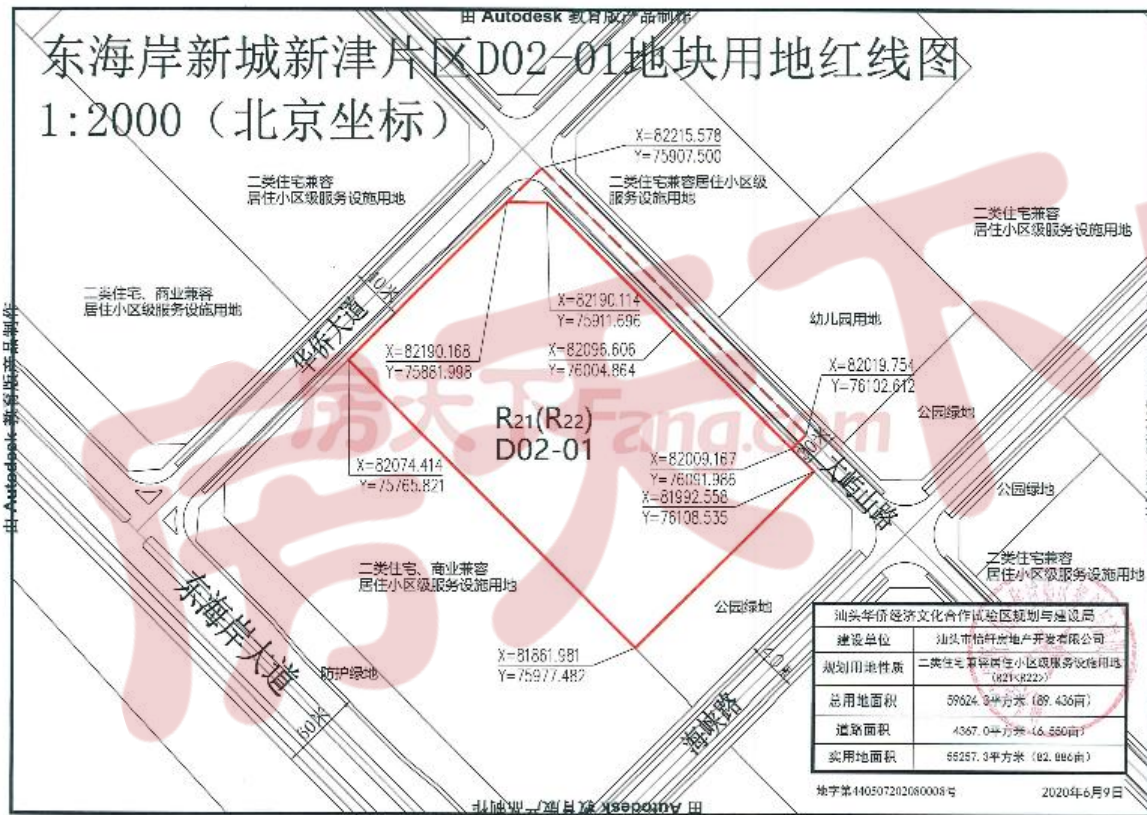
由 Autodesk 教育版产品制作

东海岸新城新津片区D02-01地块用地红线图

1:2000（北京坐标）

X=82215.578
Y=75907.500

二类住宅兼容居住小区级服务设施用地

二类住宅兼容居住小区级服务设施用地

二类住宅兼容居住小区级服务设施用地

二类住宅、商业兼容居住小区级服务设施用地

40米

X=82190.114
Y=75911.696

华侨大道

幼儿园用地

X=82190.168
Y=75861.998

X=82096.606
Y=76004.864

X=82019.754
Y=76102.612

公园绿地

R21(R22)
D02-01

房天下 Fang.com

X=82074.414
Y=75765.821

X=82009.167
Y=76091.965

30米

大峙山路

X=81992.556
Y=76108.535

公园绿地

二类住宅兼容居住小区级服务设施用地

二类住宅、商业兼容居住小区级服务设施用地

东海岸大道

公园绿地

X=81861.981
Y=75977.482

防护绿地

40米

海峡路

60米

| 汕头华侨经济文化合作试验区规划与建设局 | |
|---|---|
| 建设单位 | 汕头市怡轩房地产开发有限公司 |
| 规划用地性质 | 二类住宅兼容居住小区级服务设施用地(R21(R22)) |
| 总用地面积 | 59624.3平方米（89.436亩） |
| 道路面积 | 4367.0平方米（6.550亩） |
| 实用地面积 | 55257.3平方米（82.886亩） |

地字第440507202080008号

2020年6月9日

由 Autodesk 教育版产品制作

由 Autodesk 教育版产品制作